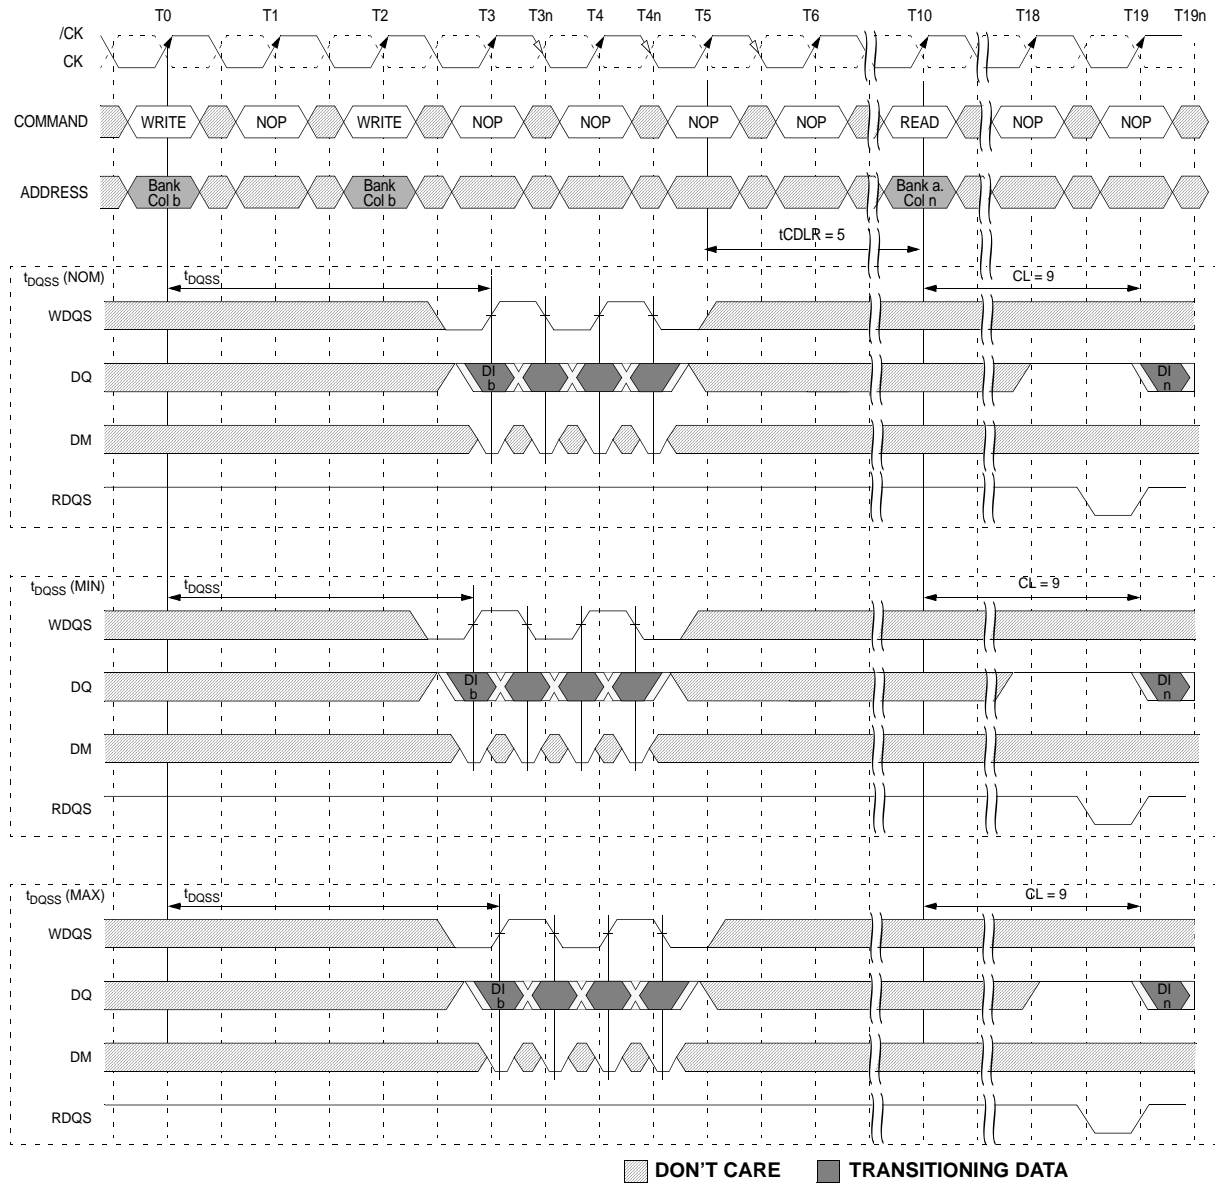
T0 T1 T2 T3 T3n T4 T4n T5 T6 T10 T18 T19 T19n

/CK
CK

COMMAND WRITE NOP WRITE NOP NOP NOP NOP READ NOP NOP

ADDRESS Bank Col b Bank Col b Bank a. Col n

tCDLR = 5

$t_{DQSS}$ (NOM)
$t_{DQSS}$
CL = 9
WDQS
DQ DI b DI n
DM
RDQS

$t_{DQSS}$ (MIN)
$t_{DQSS}$
CL = 9
WDQS
DQ DI b DI n
DM
RDQS

$t_{DQSS}$ (MAX)
$t_{DQSS}$
CL = 9
WDQS
DQ DI b DI n
DM
RDQS

DON'T CARE TRANSITIONING DATA